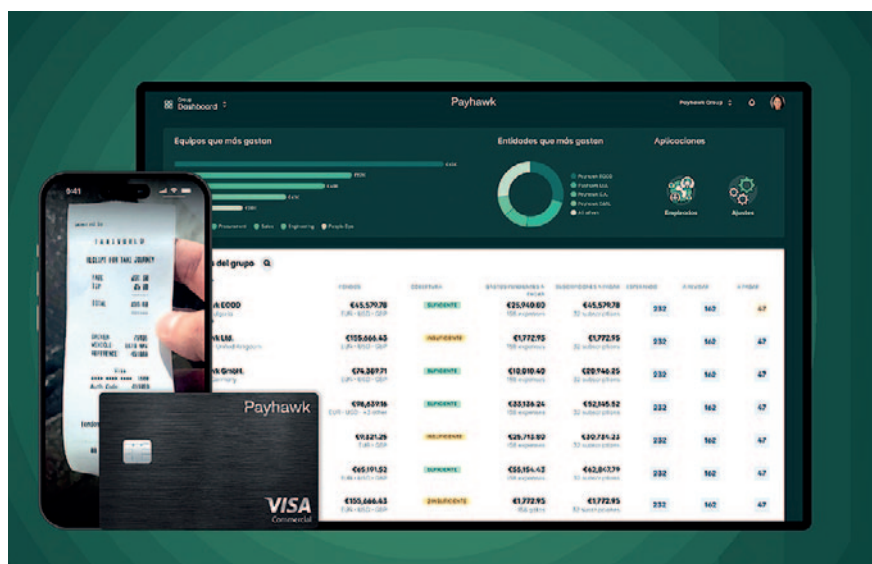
Group Dashboard

Payhawk

Payhawk Group

Equipos que más gastan

Procurement Sales Engineering People Ops

Entidades que más gastan

Payhawk EOOD
Payhawk Ltd.
Payhawk S.A.
Payhawk SARL
All others

Aplicaciones

Empleados

Ajustes

9:41

TAXI WORLD

RECEIPT FOR TAXI JOURNEY

FARE
TIP

TOTAL

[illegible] del grupo

FONDOS | COBERTURA | | | | | |
|---|---|---|---|---|---|---|
| k EOOD | €45,579.78 | SUFICIENTE | €25,949.60 | €45,579.78 | 232 | 162 | 47 |
| k Ltd. | €125,666.43 | INSUFICIENTE | €1,772.95 | €1,772.95 | 232 | 162 | 47 |
| k GmbH | €74,309.71 | SUFICIENTE | €10,010.40 | €20,946.25 | 232 | 162 | 47 |
| | €98,659.16 | SUFICIENTE | €33,126.24 | €52,145.52 | 232 | 162 | 47 |
| | €9,821.25 | INSUFICIENTE | €25,715.80 | €20,724.23 | 232 | 162 | 47 |
| | €65,191.52 | SUFICIENTE | €55,154.43 | €62,867.79 | 232 | 162 | 47 |
| | €155,666.43 | INSUFICIENTE | €1,772.95 | €1,772.95 | 232 | 162 | 47 |

Payhawk

VISA
Commercial